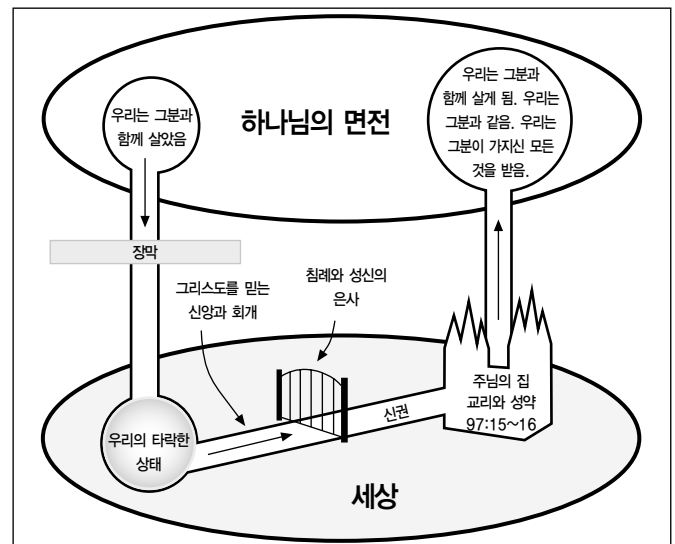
하나님의 면전

우리는 그분과 함께 살았음

우리는 그분과 함께 살게 됨. 우리는 그분과 같음. 우리는 그분이 가지신 모든 것을 받음.

장막

그리스도를 믿는 신앙과 회개

침례와 성신의 은사

주님의 집
교리와 성약 97:15~16

신권

우리의 타락한 상태

세상